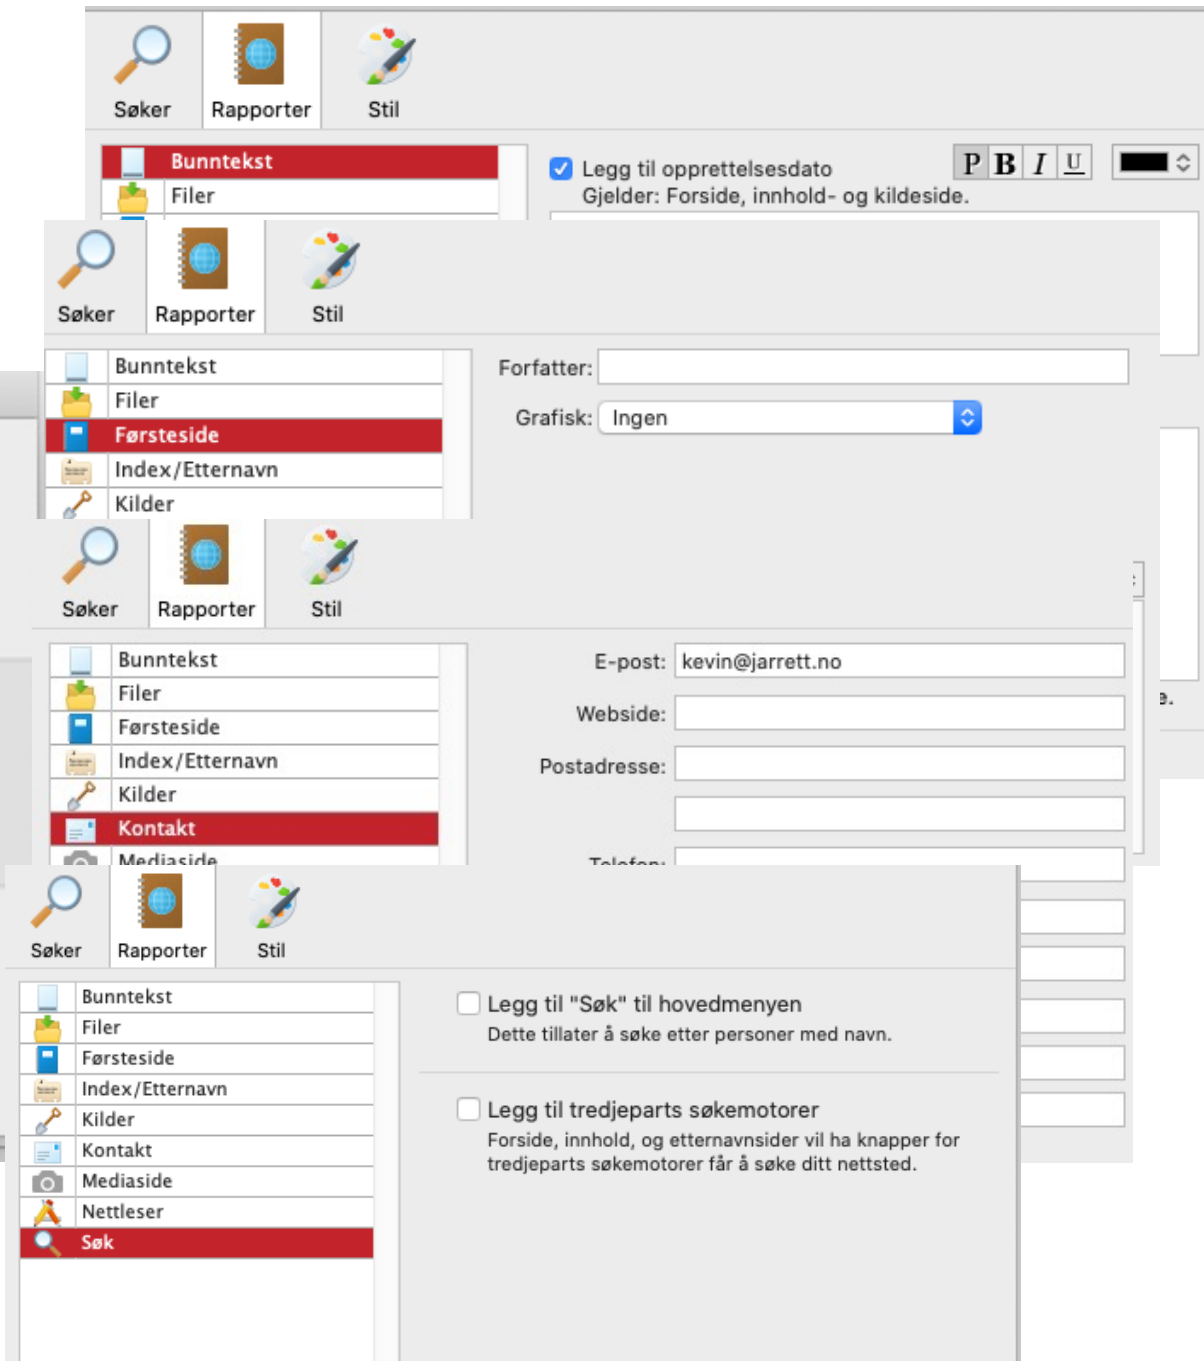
Søker
Rapporter
Stil

Bunntekst
Filer

Legg til opprettelsesdato
Gjelder: Forside, innhold- og kildeside.

P B I U

Søker
Rapporter
Stil

Bunntekst
Filer
Førsteside
Index/Etternavn
Kilder

Forfatter:
Grafisk: Ingen

Søker
Rapporter
Stil

Bunntekst
Filer
Førsteside
Index/Etternavn
Kilder
Kontakt
Mediaside

E-post: kevin@jarrett.no
Webside:
Postadresse:
Telefon:

e.

Søker
Rapporter
Stil

Bunntekst
Filer
Førsteside
Index/Etternavn
Kilder
Kontakt
Mediaside
Nettleser
Søk

Legg til "Søk" til hovedmenyen
Dette tillater å søke etter personer med navn.

Legg til tredjeparts søkemotorer
Forside, innhold, og etternavnsider vil ha knapper for tredjeparts søkemotorer får å søke ditt nettsted.